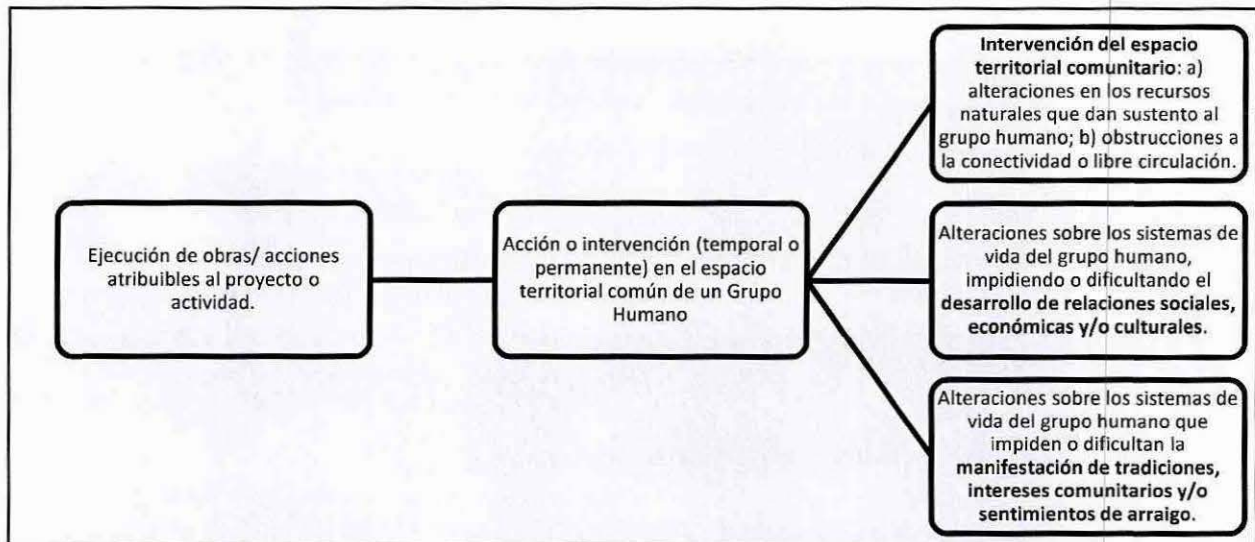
Ejecución de obras/ acciones atribuibles al proyecto o actividad.

Acción o intervención (temporal o permanente) en el espacio territorial común de un Grupo Humano

Intervención del espacio territorial comunitario: a) alteraciones en los recursos naturales que dan sustento al grupo humano; b) obstrucciones a la conectividad o libre circulación.

Alteraciones sobre los sistemas de vida del grupo humano, impidiendo o dificultando el desarrollo de relaciones sociales, económicas y/o culturales.

Alteraciones sobre los sistemas de vida del grupo humano que impiden o dificultan la manifestación de tradiciones, intereses comunitarios y/o sentimientos de arraigo.